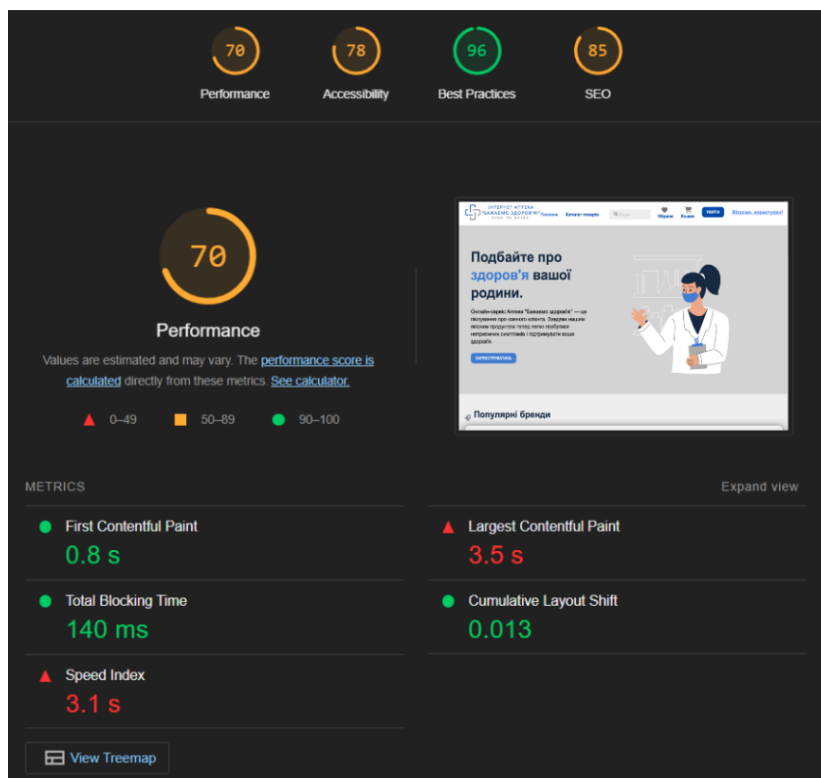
70
Performance

78
Accessibility

96
Best Practices

85
SEO

70

Performance

Values are estimated and may vary. The performance score is calculated directly from these metrics. See calculator.

0–49 50–89 90–100

ІНТЕРНЕТ АПТЕКА "БАЖАЄМО ЗДОРОВ'Я" Головна Каталог товарів Увійти

Подбайте про здоров'я вашої родини.

Онлайн-сервіс Аптека "Бажаємо здоров'я" — це піклування про кожного клієнта. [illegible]

Популярні бренди

METRICS

Expand view

First Contentful Paint
0.8 s

Largest Contentful Paint
3.5 s

Total Blocking Time
140 ms

Cumulative Layout Shift
0.013

Speed Index
3.1 s

View Treemap